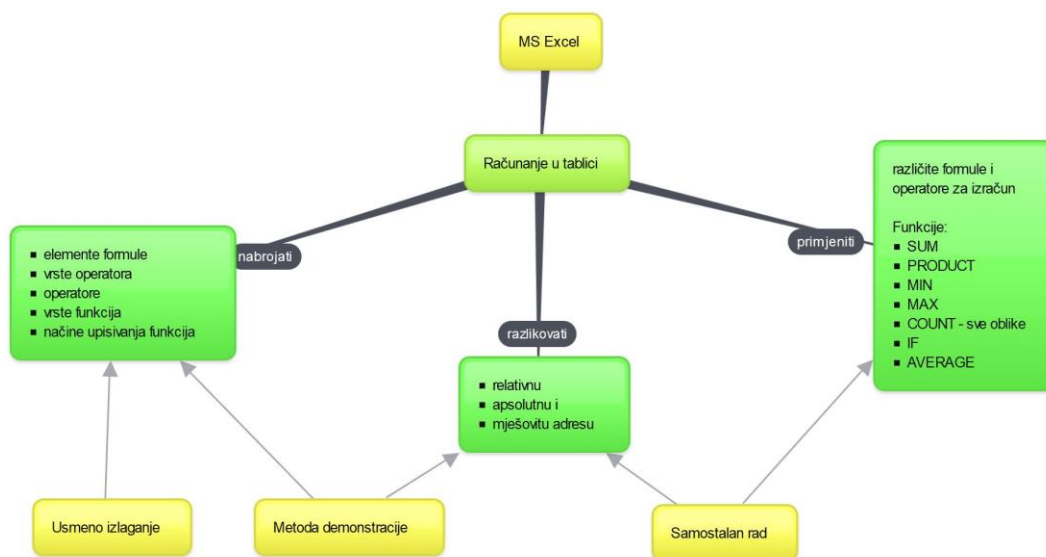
MS Excel

Računanje u tablici

nabrojati

- elemente formule
- vrste operatora
- operatore
- vrste funkcija
- načine upisivanja funkcija

razlikovati

- relativnu
- apsolutnu i
- mješovitu adresu

primjeniti

različite formule i operatore za izračun

Funkcije:
- SUM
- PRODUCT
- MIN
- MAX
- COUNT - sve oblike
- IF
- AVERAGE

Usmeno izlaganje

Metoda demonstracije

Samostalan rad